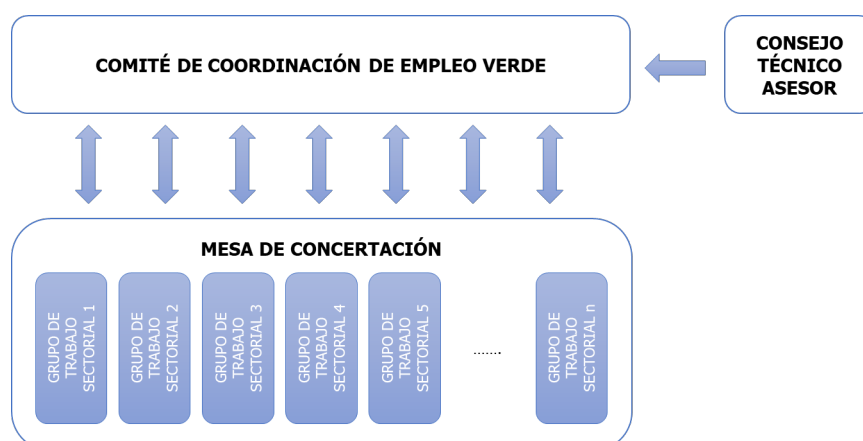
COMITÉ DE COORDINACIÓN DE EMPLEO VERDE

CONSEJO TÉCNICO ASESOR

MESA DE CONCERTACIÓN

GRUPO DE TRABAJO SECTORIAL 1

GRUPO DE TRABAJO SECTORIAL 2

GRUPO DE TRABAJO SECTORIAL 3

GRUPO DE TRABAJO SECTORIAL 4

GRUPO DE TRABAJO SECTORIAL 5

......

GRUPO DE TRABAJO SECTORIAL n